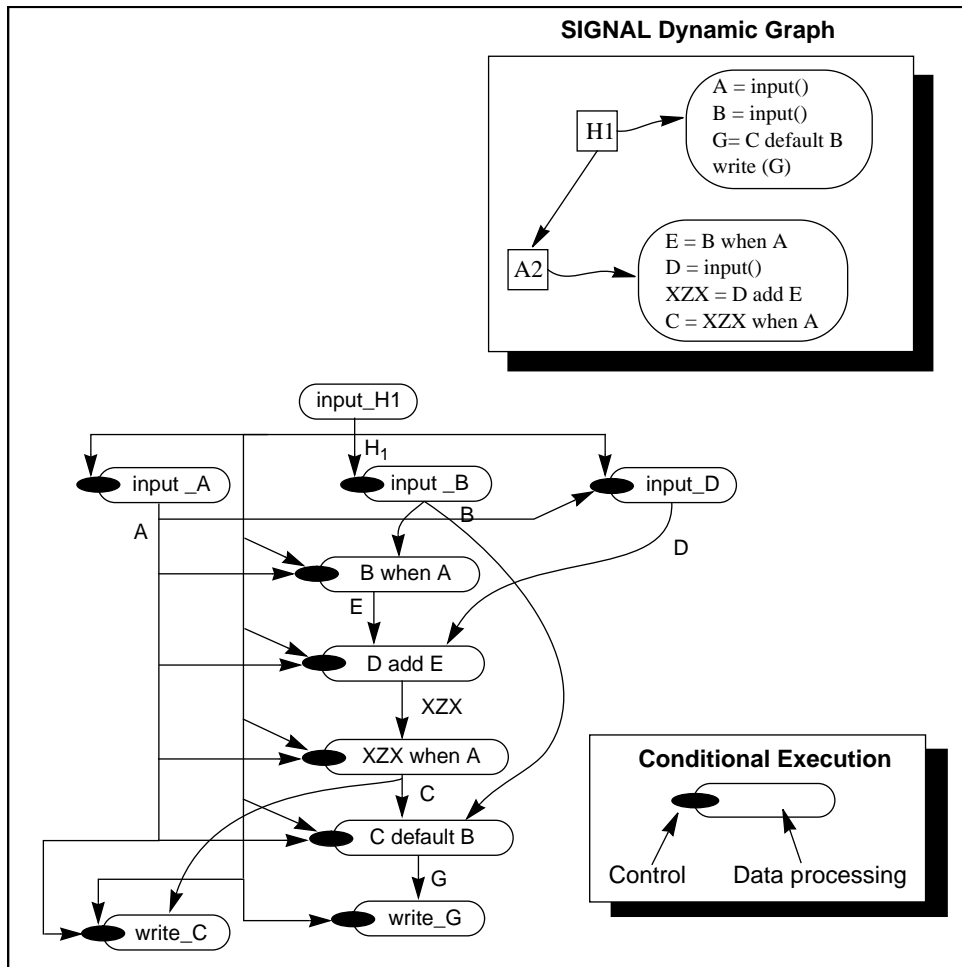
SIGNAL Dynamic Graph

H1

A = input()
B = input()
G= C default B
write (G)

A2

E = B when A
D = input()
XZX = D add E
C = XZX when A

input_H1

$H_1$

input _A

input _B

input_D

A

B

D

B when A

E

D add E

XZX

XZX when A

C

C default B

G

write_C

write_G

Conditional Execution

Control

Data processing